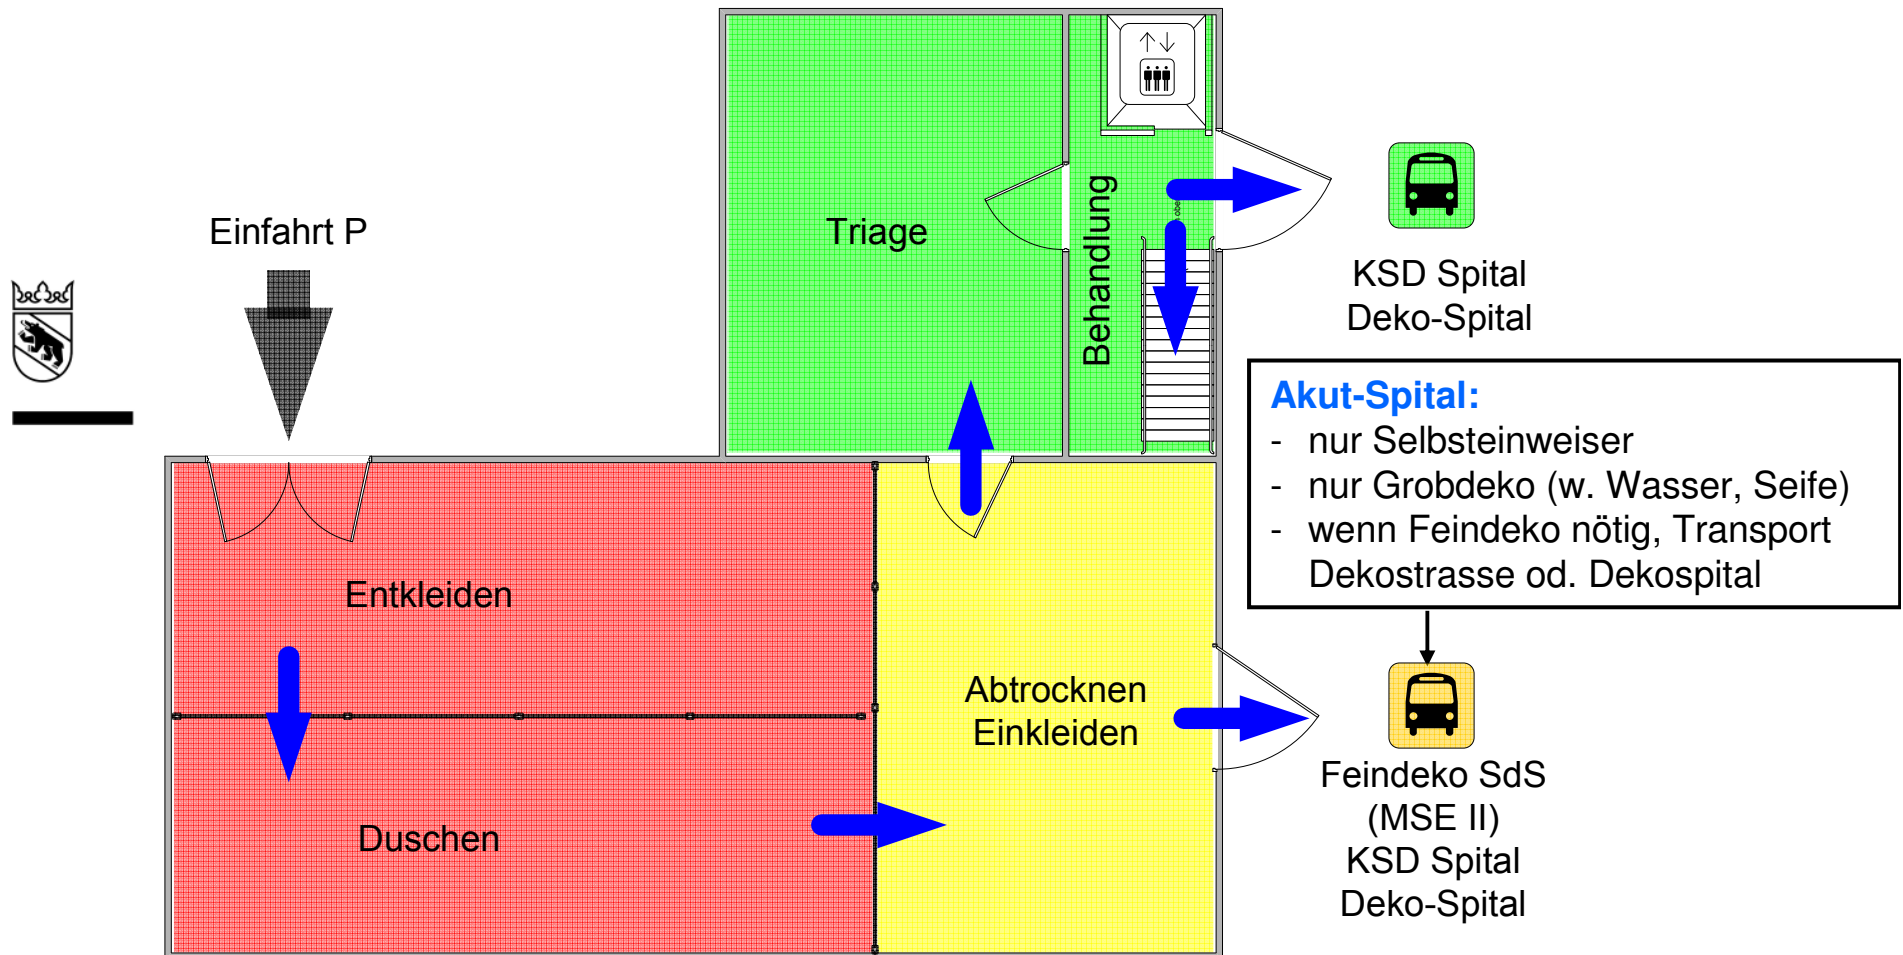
Einfahrt P

Triage

Behandlung

KSD Spital
Deko-Spital

Akut-Spital:
- nur Selbsteinweiser
- nur Grobdeko (w. Wasser, Seife)
- wenn Feindeko nötig, Transport Dekostrasse od. Dekospital

Entkleiden

Abtrocknen
Einkleiden

Duschen

Feindeko SdS
(MSE II)
KSD Spital
Deko-Spital